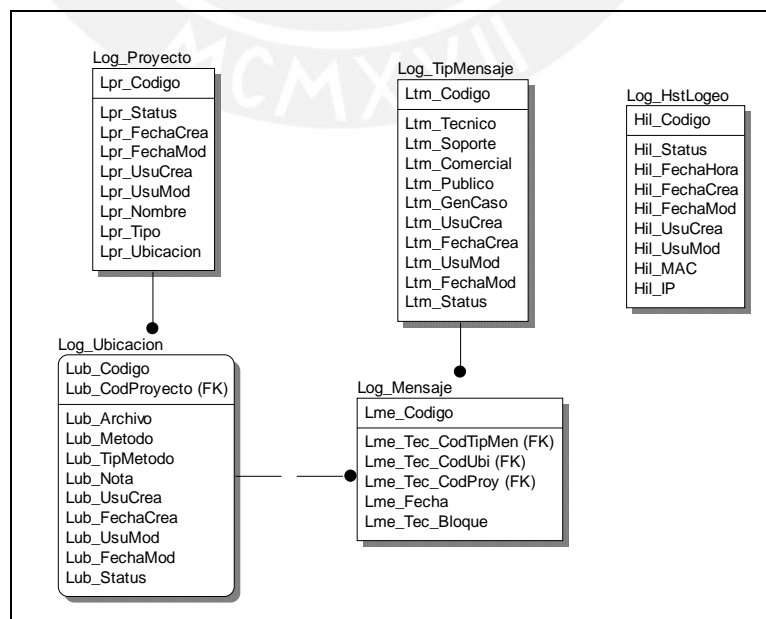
MCMXVII

Log_Proyecto

Lpr_Codigo

Lpr_Status
Lpr_FechaCrea
Lpr_FechaMod
Lpr_UsuCrea
Lpr_UsuMod
Lpr_Nombre
Lpr_Tipo
Lpr_Ubicacion

Log_TipMensaje

Ltm_Codigo

Ltm_Tecnico
Ltm_Soporte
Ltm_Comercial
Ltm_Publico
Ltm_GenCaso
Ltm_UsuCrea
Ltm_FechaCrea
Ltm_UsuMod
Ltm_FechaMod
Ltm_Status

Log_HstLogeo

Hil_Codigo

Hil_Status
Hil_FechaHora
Hil_FechaCrea
Hil_FechaMod
Hil_UsuCrea
Hil_UsuMod
Hil_MAC
Hil_IP

Log_Ubicacion

Lub_Codigo
Lub_CodProyecto (FK)

Lub_Archivo
Lub_Metodo
Lub_TipMetodo
Lub_Nota
Lub_UsuCrea
Lub_FechaCrea
Lub_UsuMod
Lub_FechaMod
Lub_Status

Log_Mensaje

Lme_Codigo

Lme_Tec_CodTipMen (FK)
Lme_Tec_CodUbi (FK)
Lme_Tec_CodProy (FK)
Lme_Fecha
Lme_Tec_Bloque